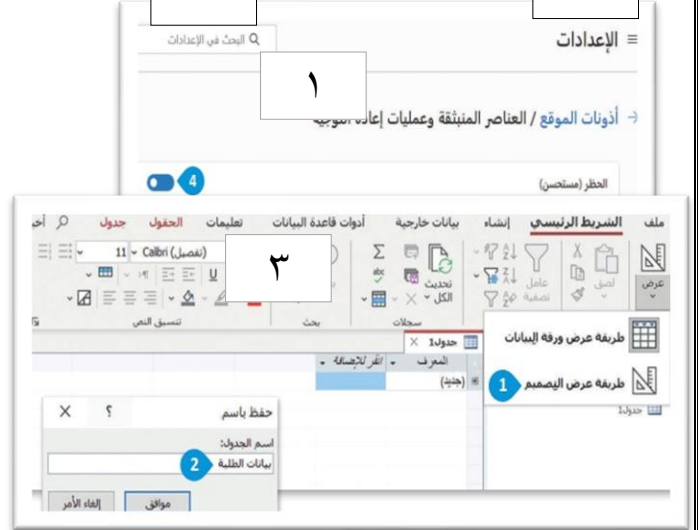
≡ الإعدادات

البحث في الإعدادات

١

← أذونات الموقع / العناصر المنبثقة وعمليات إعادة التوجيه

الحظر (مستحسن)

4

ملف الشريط الرئيسي إنشاء بيانات خارجية أدوات قاعدة البيانات تعليمات الحقول جدول أخ

عرض

لصق

عامل تصفية

تحديث الكل

سجلات

بحث

Calibri (تفصيل) 11

تنسيق النص

٣

طريقة عرض ورقة البيانات

1 طريقة عرض التصميم

جدول1

المعرف

انقر للإضافة

(جديد)

جدول1

حفظ باسم

؟ X

اسم الجدول:

2 بيانات الطلبة

موافق

إلغاء الأمر